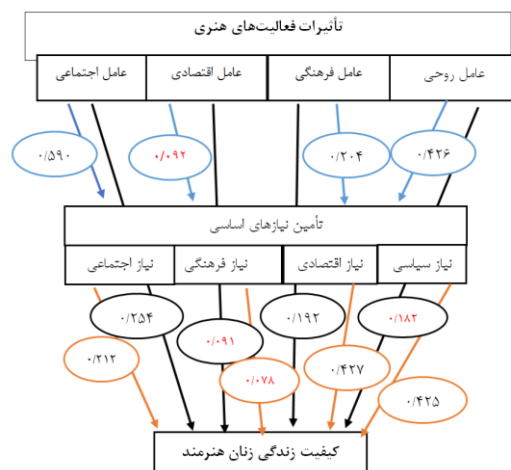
تأثیرات فعالیت‌های هنری

عامل روحی
عامل فرهنگی
عامل اقتصادی
عامل اجتماعی

۰/۴۲۶
۰/۲۰۴
۰/۰۹۲
۰/۵۹۰

تأمین نیازهای اساسی

نیاز سیاسی
نیاز اقتصادی
نیاز فرهنگی
نیاز اجتماعی

۰/۱۸۲
۰/۱۹۲
۰/۰۹۱
۰/۲۵۴
۰/۲۱۲
۰/۰۷۸
۰/۴۲۷
۰/۴۲۵

کیفیت زندگی زنان هنرمند